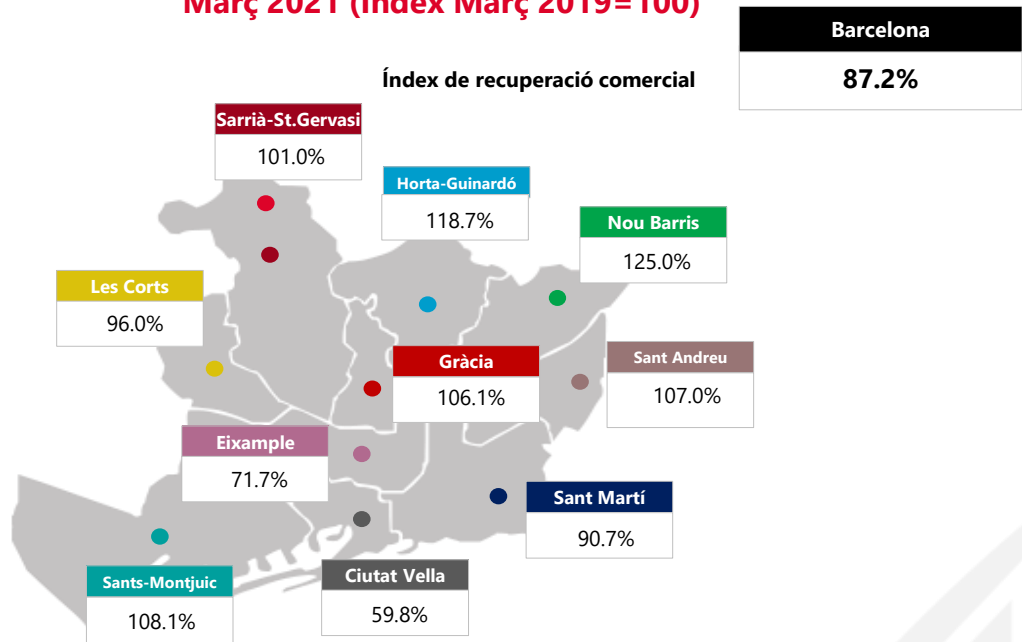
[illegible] 2021 (Índex Març 2019=100)

Barcelona
87.2%

Índex de recuperació comercial

Sarrià-St.Gervasi
101.0%

Horta-Guinardó
118.7%

Nou Barris
125.0%

Les Corts
96.0%

Gràcia
106.1%

Sant Andreu
107.0%

Eixample
71.7%

Sant Martí
90.7%

Sants-Montjuic
108.1%

Ciutat Vella
59.8%